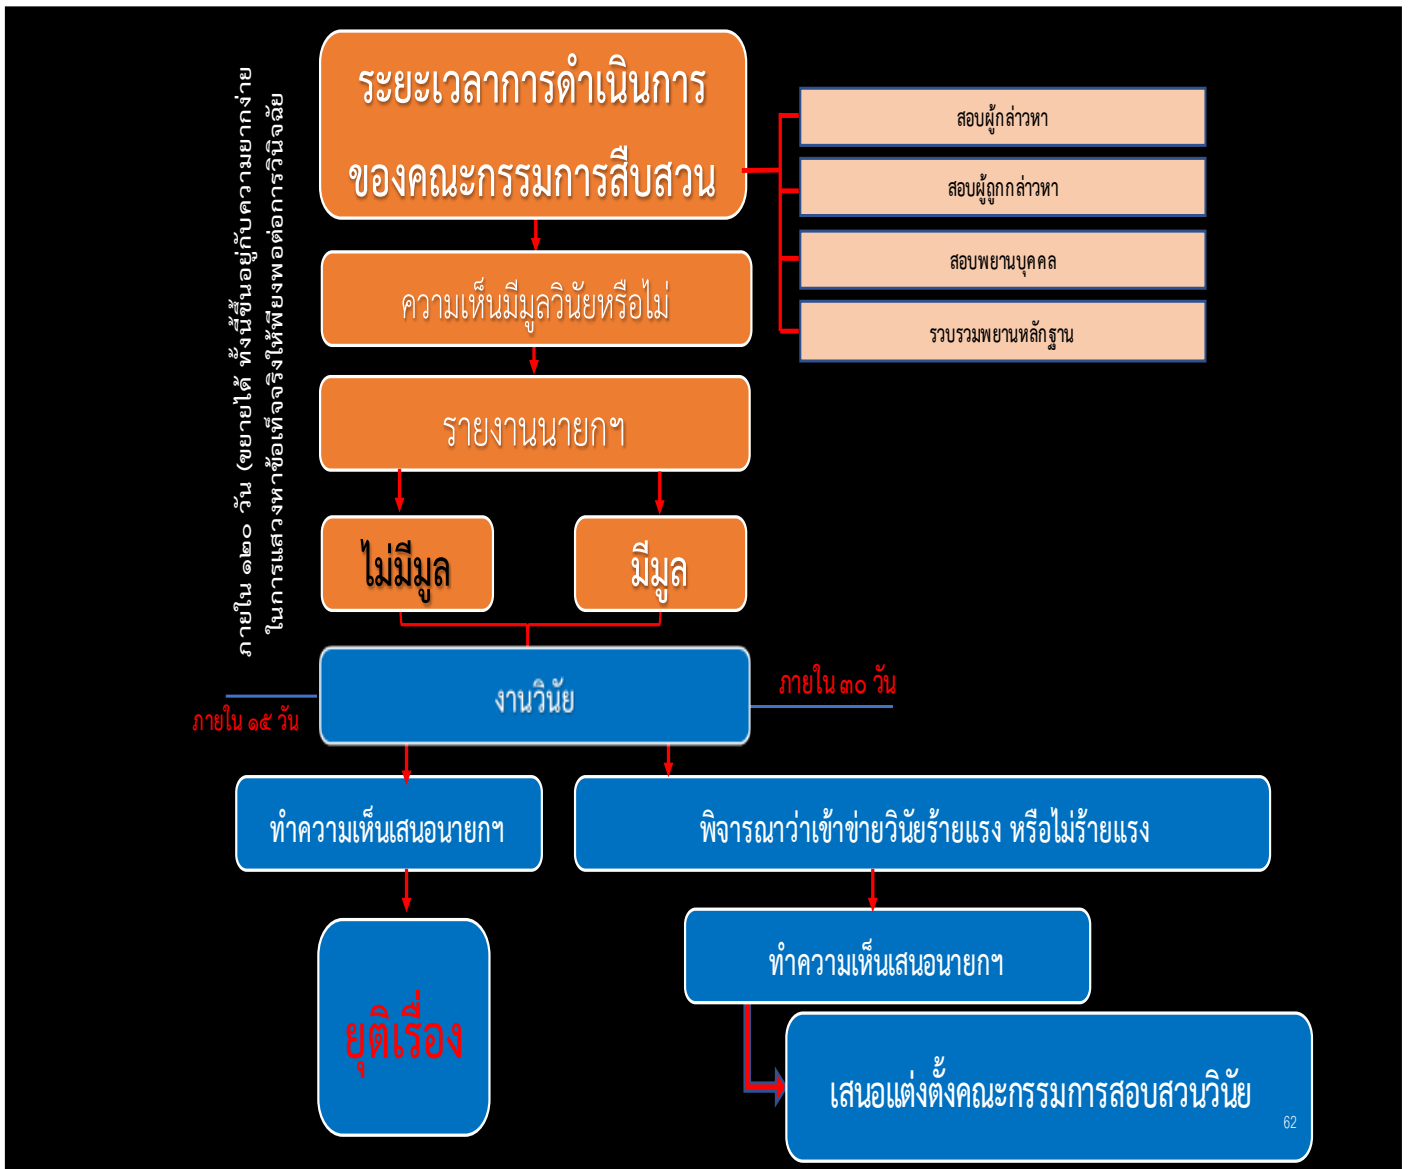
ภายใน ๑๒๐ วัน (ขยายได้ ทั้งนี้ขึ้นอยู่กับความยากง่ายในการแสวงหาข้อเท็จจริงให้เพียงพอต่อการวินิจฉัย

ระยะเวลาการดำเนินการของคณะกรรมการสืบสวน

สอบผู้กล่าวหา

สอบผู้ถูกกล่าวหา

สอบพยานบุคคล

รวบรวมพยานหลักฐาน

ความเห็นมีมูลวินัยหรือไม่

รายงานนายกฯ

ไม่มีมูล

มีมูล

งานวินัย

ภายใน ๓๐ วัน

ภายใน ๑๕ วัน

ทำความเห็นเสนอนายกฯ

พิจารณาว่าเข้าข่ายวินัยร้ายแรง หรือไม่ร้ายแรง

ยุติเรื่อง

ทำความเห็นเสนอนายกฯ

เสนอแต่งตั้งคณะกรรมการสอบสวนวินัย

62